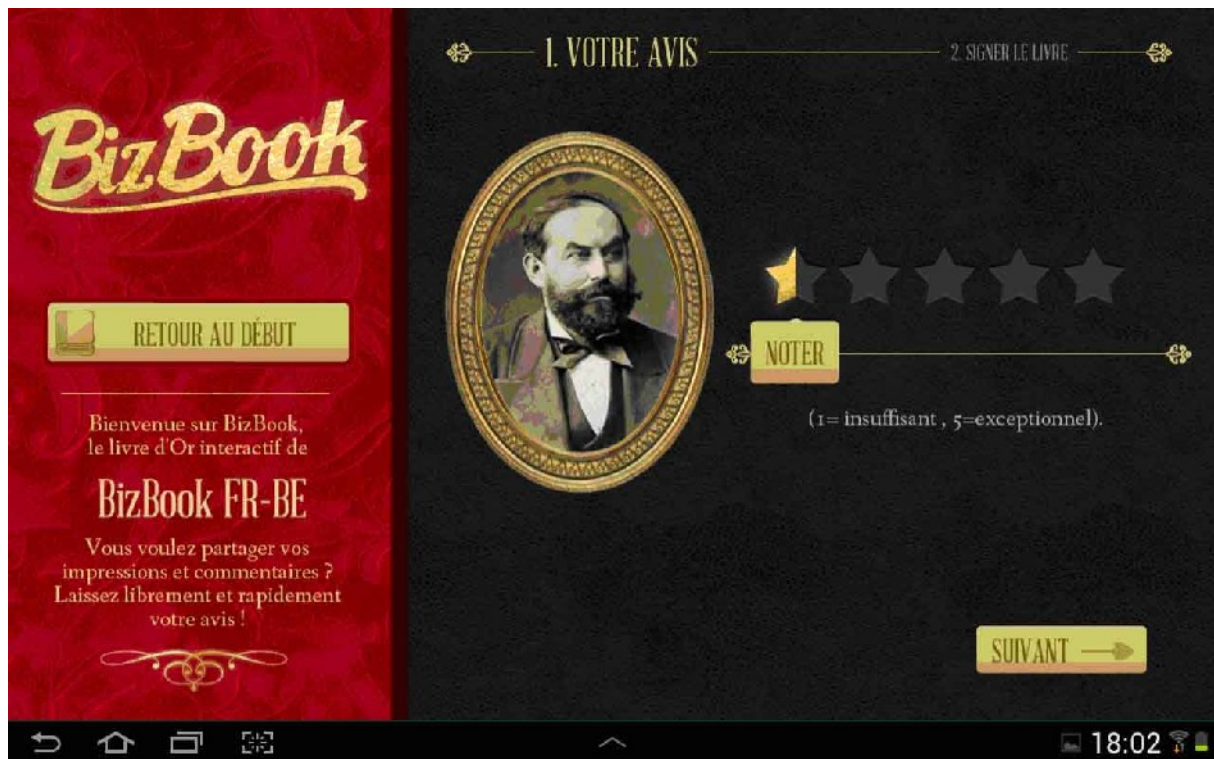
BizBook

RETOUR AU DÉBUT

Bienvenue sur BizBook, le livre d'Or interactif de

BizBook FR-BE

Vous voulez partager vos impressions et commentaires ? Laissez librement et rapidement votre avis !

1. VOTRE AVIS

2. SIGNER LE LIVRE

NOTER

(1= insuffisant , 5=exceptionnel).

SUIVANT

18:02